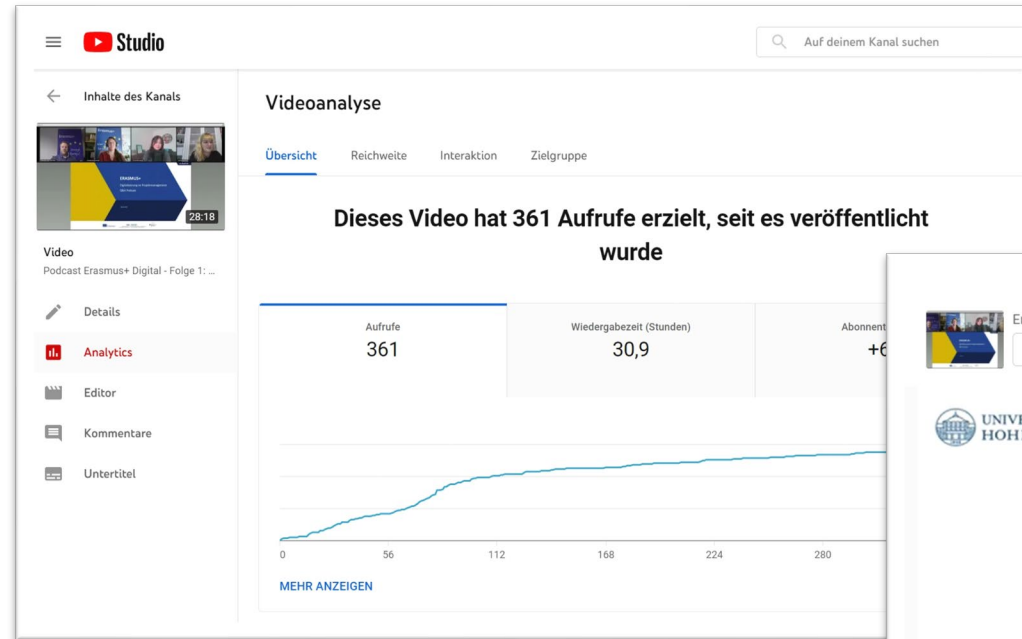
Studio

Auf deinem Kanal suchen

Inhalte des Kanals

28:18

Video
Podcast Erasmus+ Digital - Folge 1: ...

Details
Analytics
Editor
Kommentare
Untertitel

Videoanalyse

Übersicht Reichweite Interaktion Zielgruppe

Dieses Video hat 361 Aufrufe erzielt, seit es veröffentlicht wurde

| Aufrufe | Wiedergabezeit (Stunden) | Abonnent |
|---|---|---|
| 361 | 30,9 | +6 |

0 56 112 168 224 280

MEHR ANZEIGEN

Er

UNIV
HOH